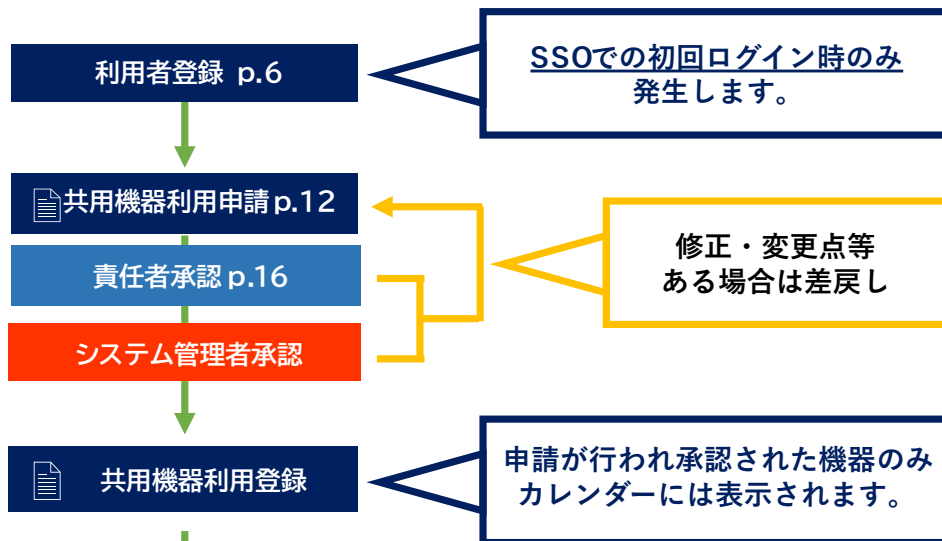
利用者登録 p.6

SSOでの初回ログイン時のみ発生します。

共用機器利用申請 p.12

責任者承認 p.16

システム管理者承認

修正・変更点等ある場合は差戻し

共用機器利用登録

申請が行われ承認された機器のみカレンダーには表示されます。